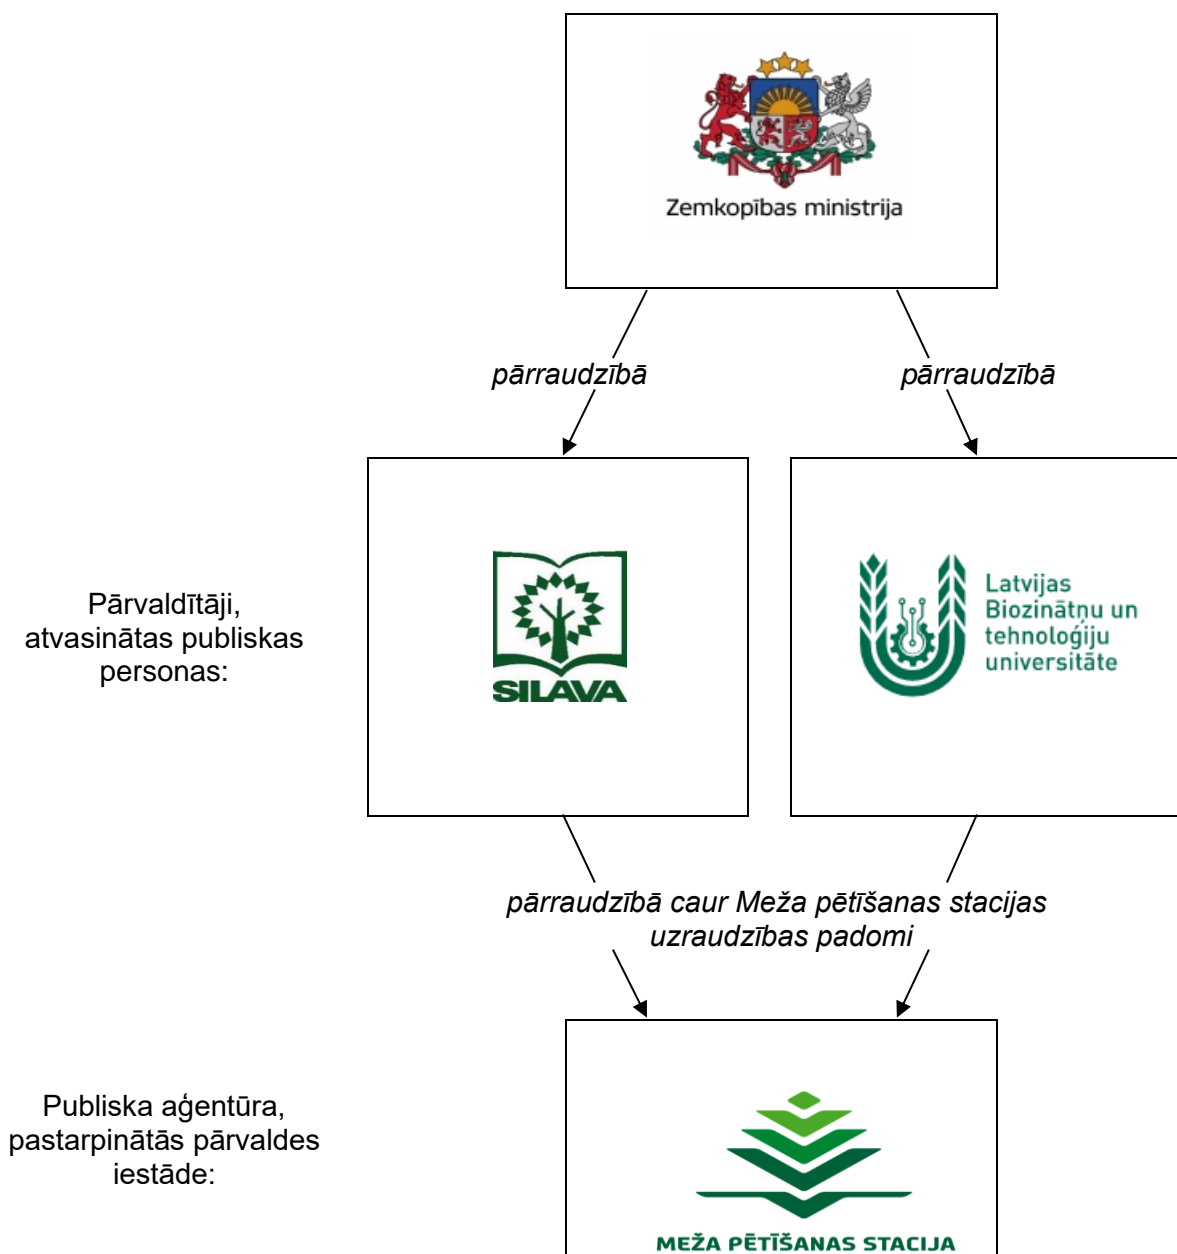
Zemkopības ministrija

pārraudzībā

pārraudzībā

Pārvaldītāji, atvasinātas publiskas personas:

SILAVA

Latvijas Biozinātņu un tehnoloģiju universitāte

pārraudzībā caur Meža pētīšanas stacijas uzraudzības padomi

Publiska aģentūra, pastarpinātās pārvaldes iestāde:

MEŽA PĒTĪŠANAS STACIJA